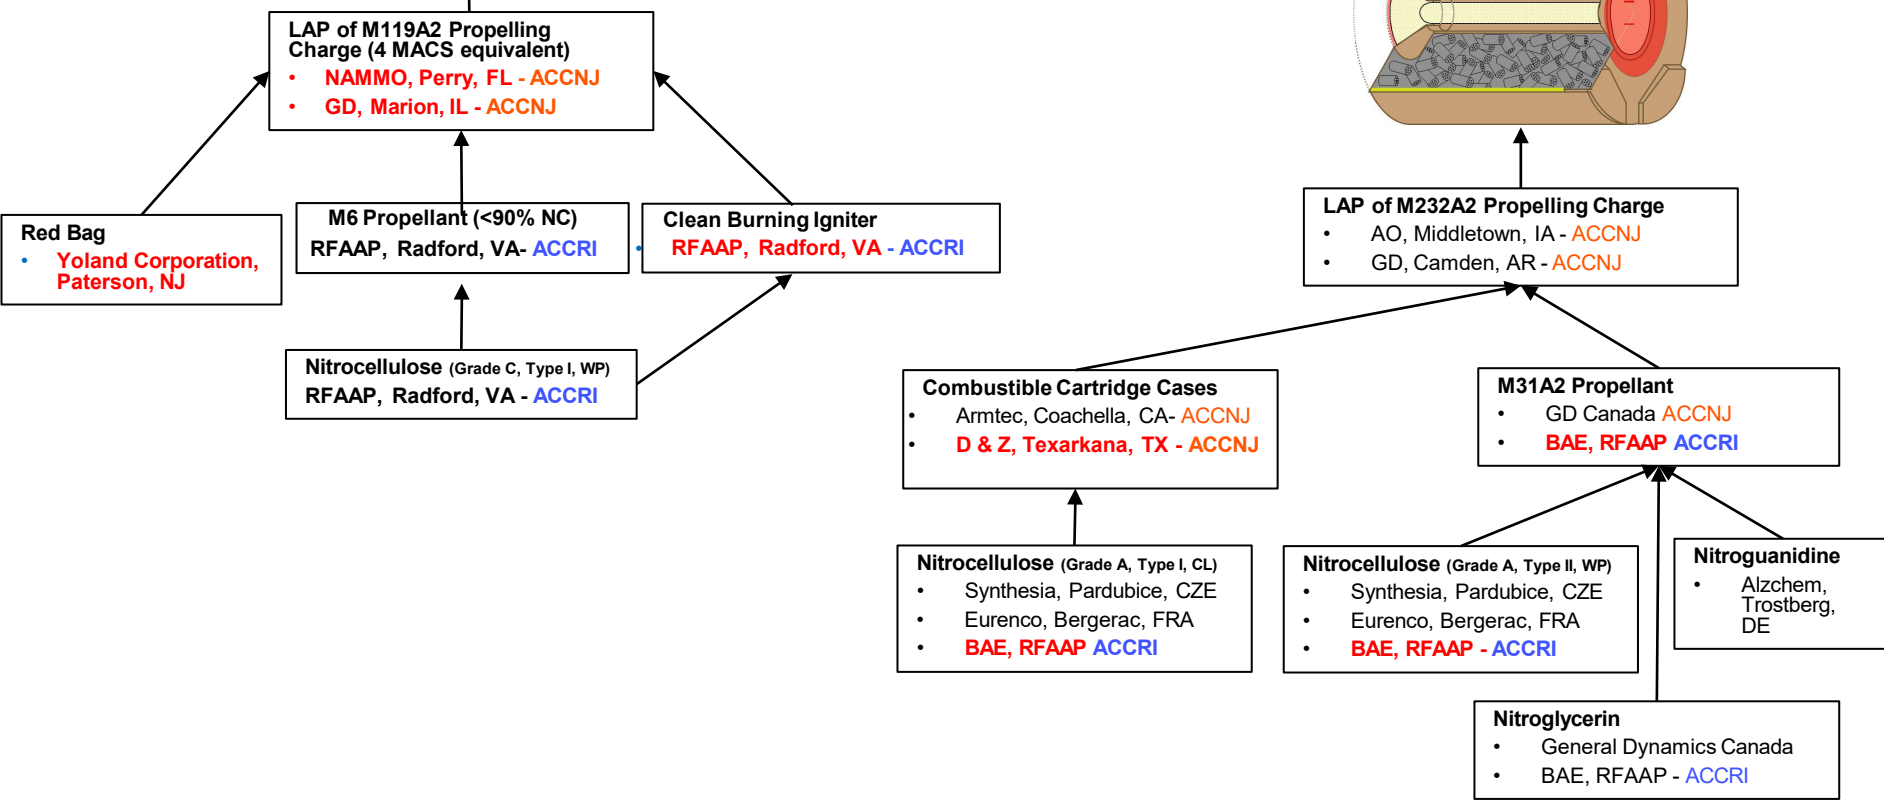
LAP of M119A2 Propelling Charge (4 MACS equivalent)
• NAMMO, Perry, FL - ACCNJ
• GD, Marion, IL - ACCNJ

Red Bag
• Yoland Corporation, Paterson, NJ

M6 Propellant (<90% NC)
RFAAP, Radford, VA- ACCRI

Clean Burning Igniter
• RFAAP, Radford, VA - ACCRI

Nitrocellulose (Grade C, Type I, WP)
RFAAP, Radford, VA - ACCRI

LAP of M232A2 Propelling Charge
• AO, Middletown, IA - ACCNJ
• GD, Camden, AR - ACCNJ

Combustible Cartridge Cases
• Armtec, Coachella, CA- ACCNJ
• D & Z, Texarkana, TX - ACCNJ

M31A2 Propellant
• GD Canada ACCNJ
• BAE, RFAAP ACCRI

Nitrocellulose (Grade A, Type I, CL)
• Synthesia, Pardubice, CZE
• Eurenco, Bergerac, FRA
• BAE, RFAAP ACCRI

Nitrocellulose (Grade A, Type II, WP)
• Synthesia, Pardubice, CZE
• Eurenco, Bergerac, FRA
• BAE, RFAAP - ACCRI

Nitroguanidine
• Alzchem, Trostberg, DE

Nitroglycerin
• General Dynamics Canada
• BAE, RFAAP - ACCRI